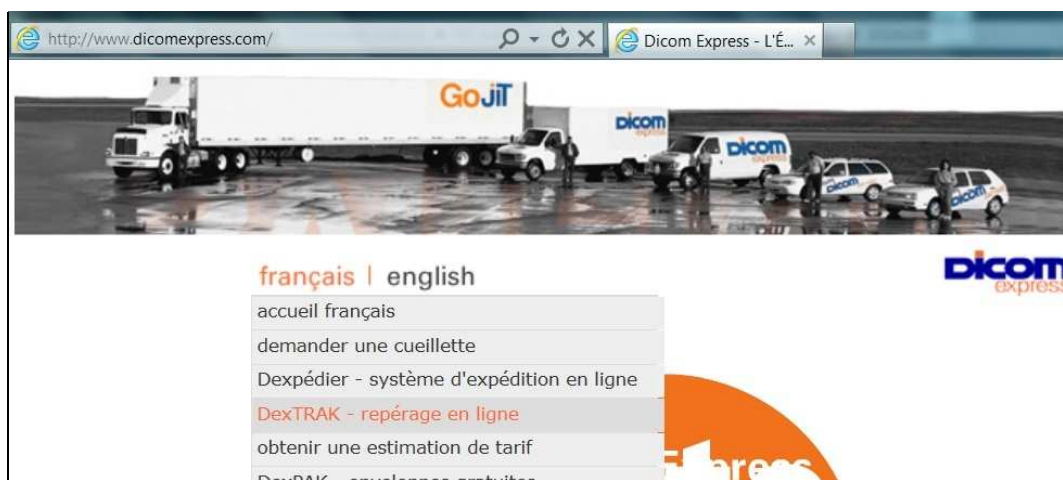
http://www.dicomexpress.com/

Dicom Express - L'É...

GoJiT

Dicom express

Dicom express

Dicom

Dicom

français | english

accueil français

demander une cueillette

Dexpédier - système d'expédition en ligne

DexTRAK - repérage en ligne

obtenir une estimation de tarif

Dicom express

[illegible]

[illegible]